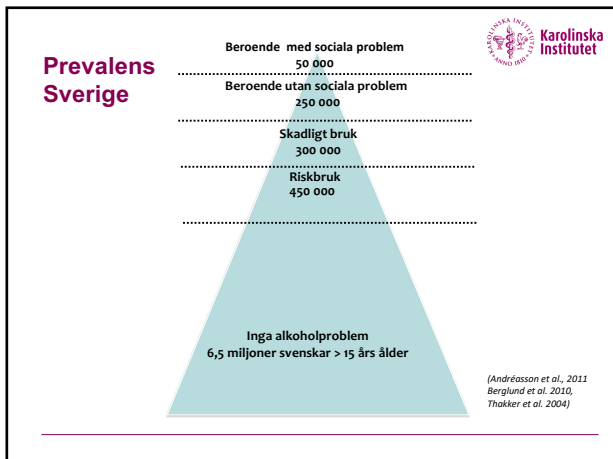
Prevalens Sverige

Karolinska Institutet

Beroende med sociala problem
50 000

Beroende utan sociala problem
250 000

Skadligt bruk
300 000

Riskbruk
450 000

Inga alkoholproblem
6,5 miljoner svenskar > 15 års ålder

(Andréasson et al., 2011 Berglund et al. 2010, Thakker et al. 2004)